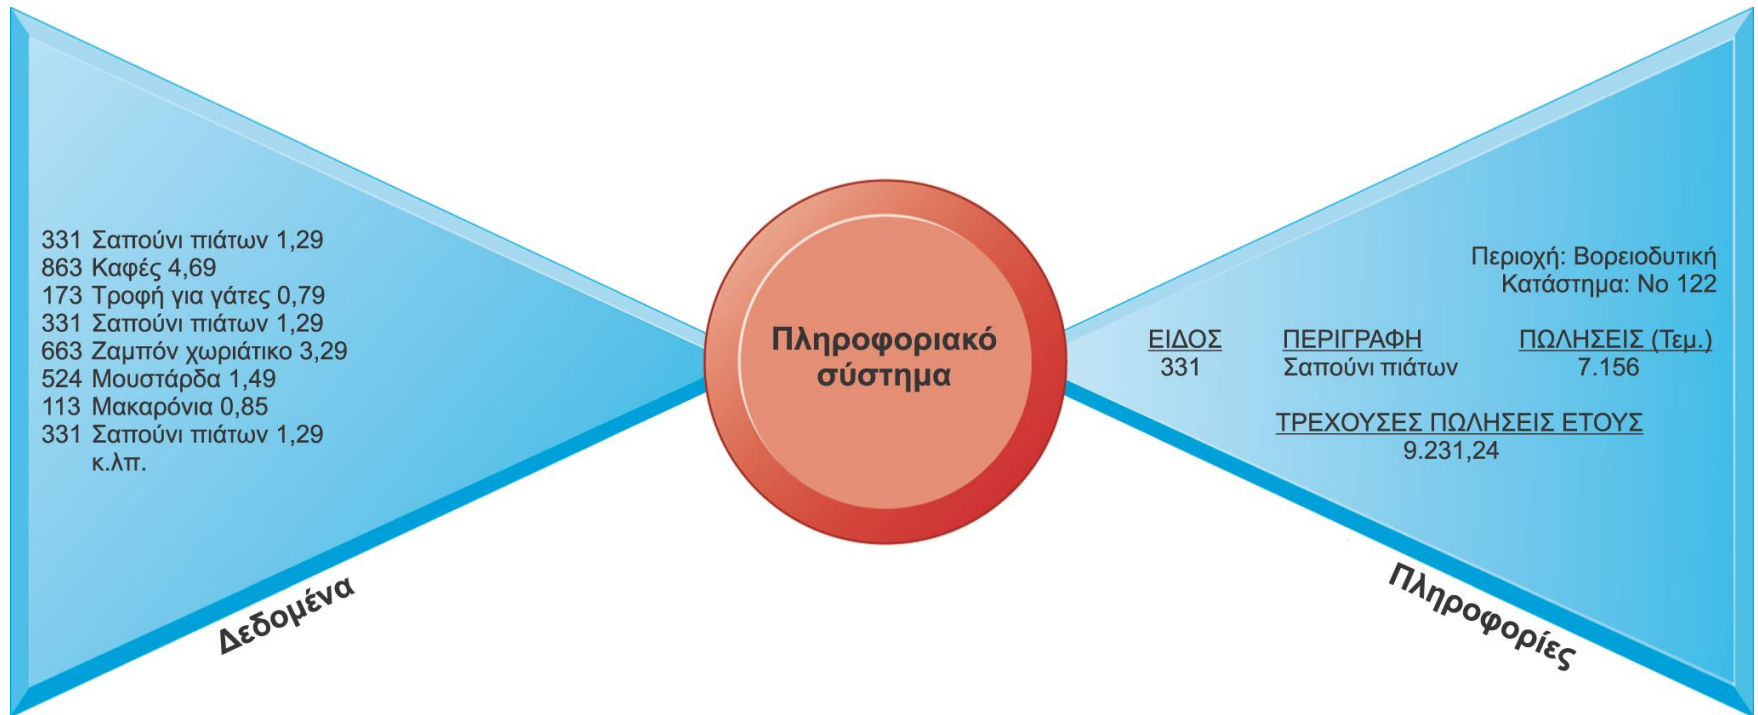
331 Σαπούνι πιάτων 1,29
863 Καφές 4,69
173 Τροφή για γάτες 0,79
331 Σαπούνι πιάτων 1,29
663 Ζαμπόν χωριάτικο 3,29
524 Μουστάρδα 1,49
113 Μακαρόνια 0,85
331 Σαπούνι πιάτων 1,29
κ.λπ.

Δεδομένα

Πληροφοριακό σύστημα

Περιοχή: Βορειοδυτική
Κατάστημα: Νο 122

| ΕΙΔΟΣ | ΠΕΡΙΓΡΑΦΗ | ΠΩΛΗΣΕΙΣ (Τεμ.) |
|---|---|---|
| 331 | Σαπούνι πιάτων | 7.156 |

ΤΡΕΧΟΥΣΕΣ ΠΩΛΗΣΕΙΣ ΕΤΟΥΣ
9.231,24

Πληροφορίες